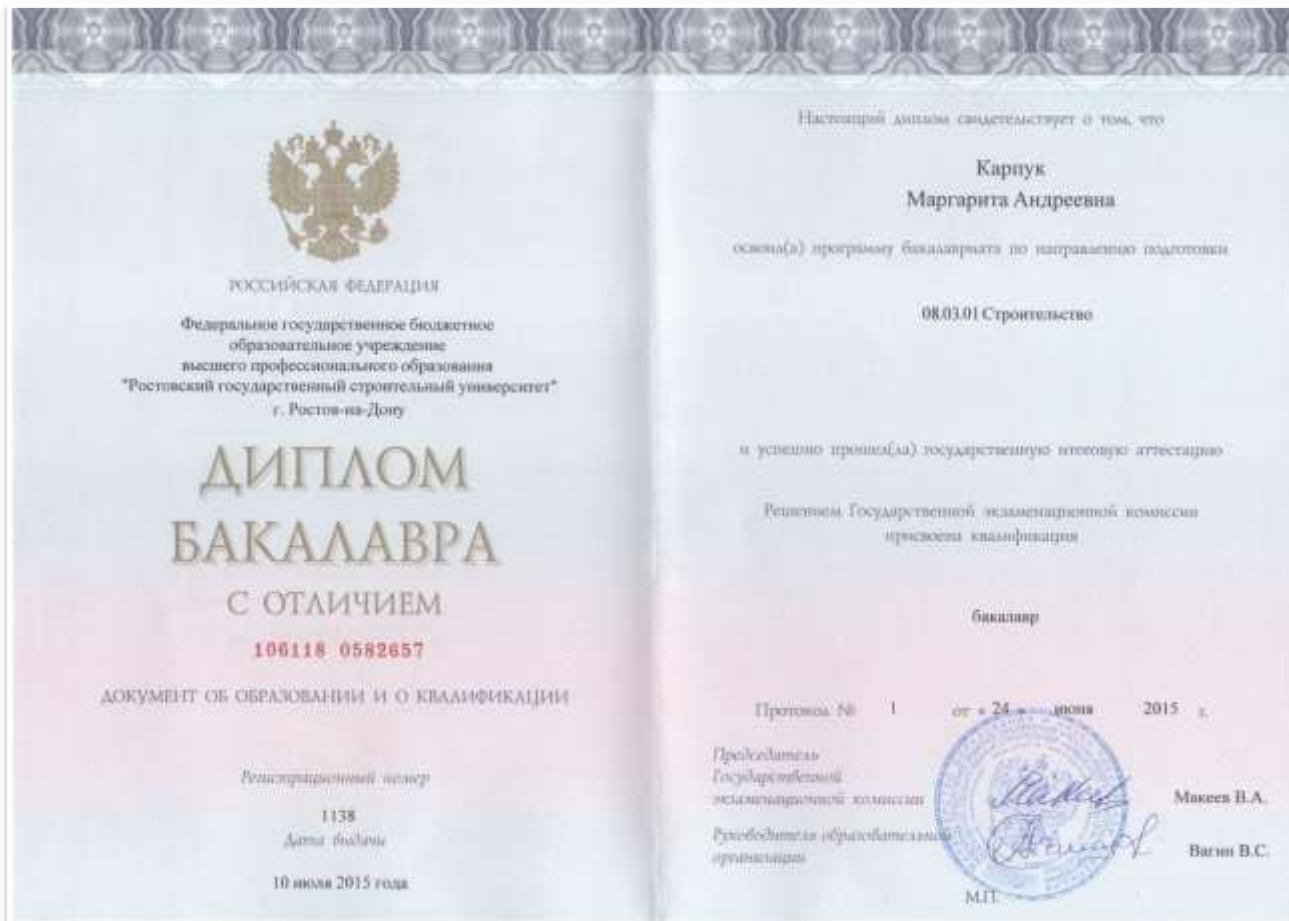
РОССИЙСКАЯ ФЕДЕРАЦИЯ

Федеральное государственное бюджетное образовательное учреждение высшего профессионального образования "Ростовский государственный строительный университет" г. Ростов-на-Дону

ДИПЛОМ БАКАЛАВРА

С ОТЛИЧИЕМ

106118 0582657

ДОКУМЕНТ ОБ ОБРАЗОВАНИИ И О КВАЛИФИКАЦИИ

Регистрационный номер

1138

Дата выдачи

10 июля 2015 года

Настоящий диплом свидетельствует о том, что

Карпук
Маргарита Андреевна

освоил(а) программу бакалавриата по направлению подготовки

08.03.01 Строительство

и успешно прошел(ла) государственную итоговую аттестацию

Решением Государственной экзаменационной комиссии присвоена квалификация

бакалавр

Протокол № 1 от « 24 » июня 2015 г.

Председатель Государственной экзаменационной комиссии Макеев В.А.

Руководитель образовательной организации Вагин В.С.

М.П.